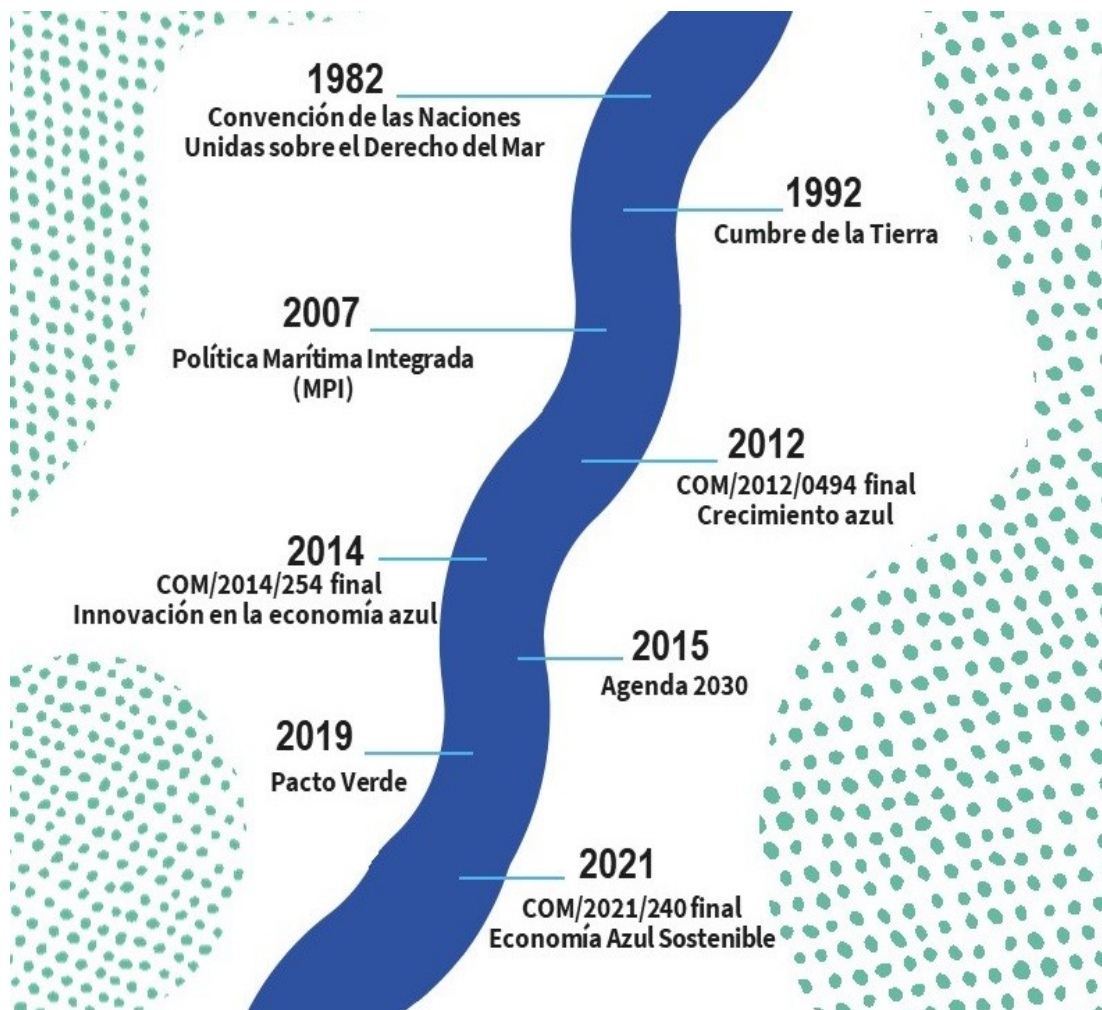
1982
Convención de las Naciones Unidas sobre el Derecho del Mar

1992
Cumbre de la Tierra

2007
Política Marítima Integrada (MPI)

2012
COM/2012/0494 final
Crecimiento azul

2014
COM/2014/254 final
Innovación en la economía azul

2015
Agenda 2030

2019
Pacto Verde

2021
COM/2021/240 final
Economía Azul Sostenible